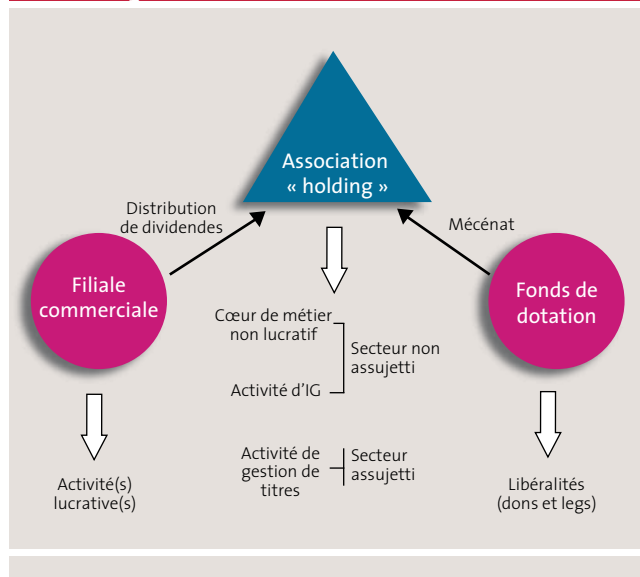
Association « holding »

Distribution de dividendes

Mécénat

Filiale commerciale

Fonds de dotation

Cœur de métier non lucratif

Activité d'IG

Secteur non assujetti

Activité de gestion de titres

Secteur assujetti

Activité(s) lucrative(s)

Libéralités (dons et legs)